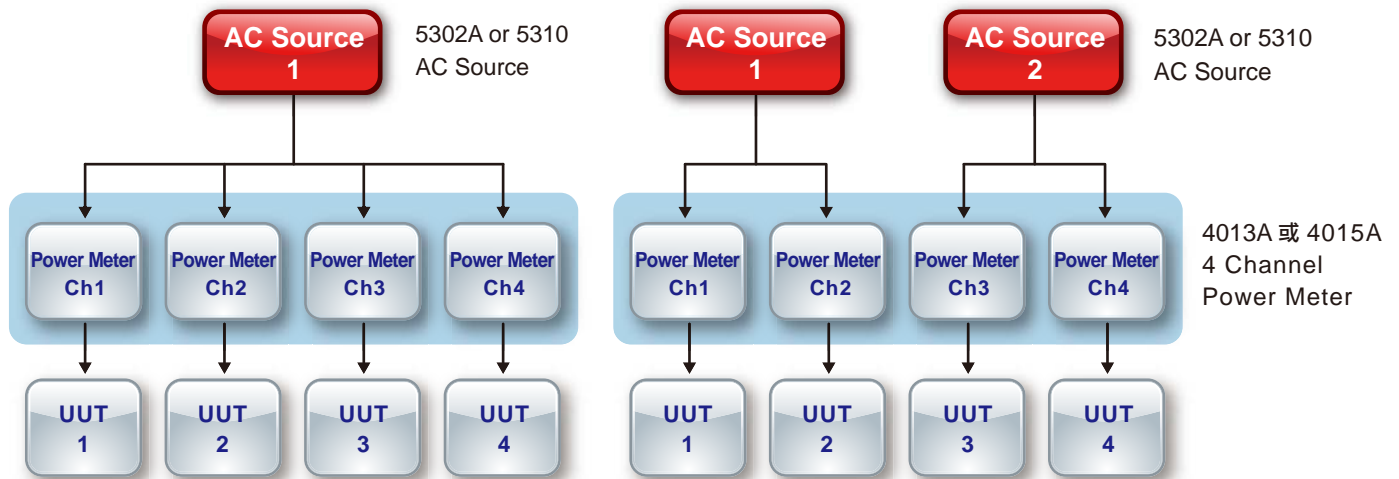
AC Source 1

5302A or 5310 AC Source

AC Source 1

AC Source 2

5302A or 5310 AC Source

Power Meter Ch1

Power Meter Ch2

Power Meter Ch3

Power Meter Ch4

Power Meter Ch1

Power Meter Ch2

Power Meter Ch3

Power Meter Ch4

4013A 或 4015A
4 Channel
Power Meter

UUT 1

UUT 2

UUT 3

UUT 4

UUT 1

UUT 2

UUT 3

UUT 4